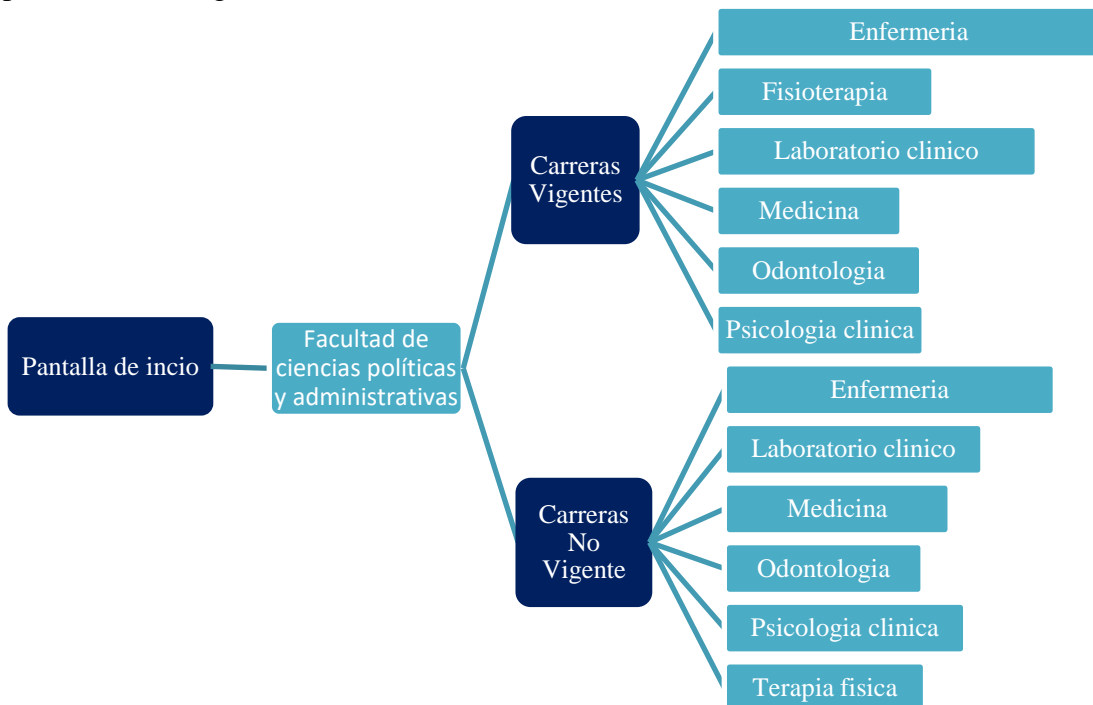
Pantalla de incio

Facultad de ciencias políticas y administrativas

Carreras Vigentes

Enfermeria

Fisioterapia

Laboratorio clinico

Medicina

Odontologia

Psicologia clinica

Carreras No Vigente

Enfermeria

Laboratorio clinico

Medicina

Odontologia

Psicologia clinica

Terapia fisica